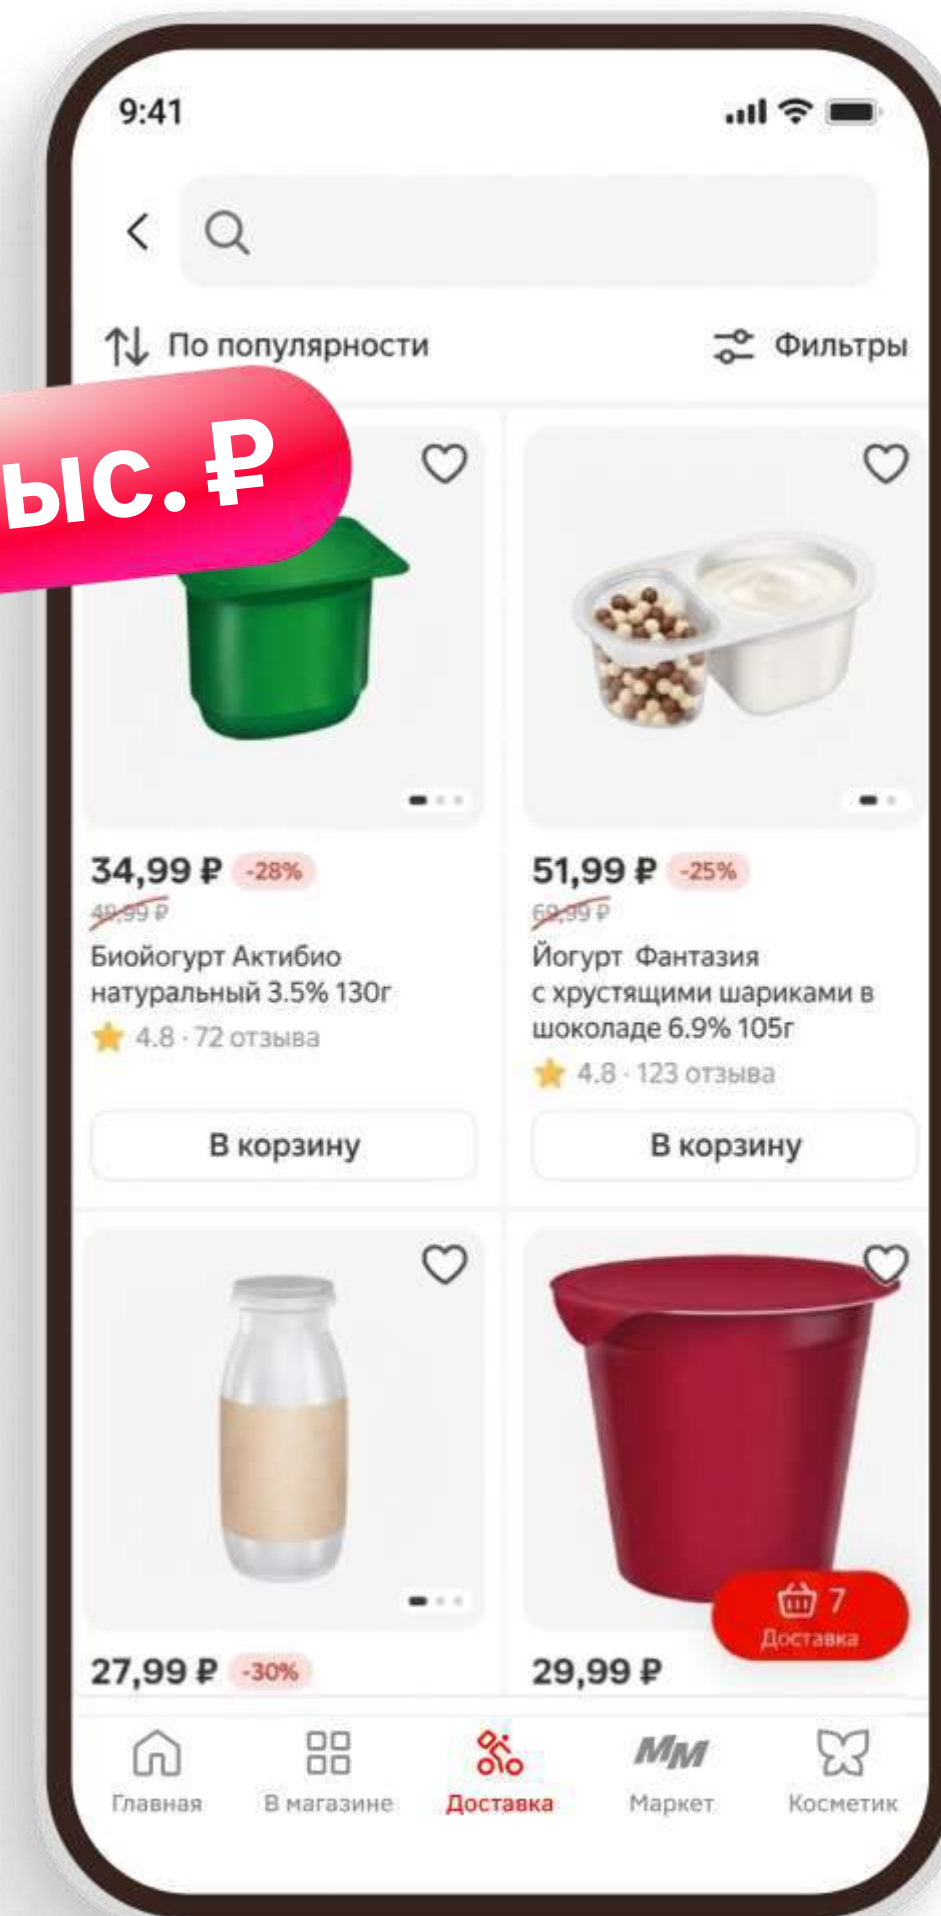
9:41

По популярности

Фильтры

ыс. ₽

34,99 ₽ -28%
49,99 ₽
Биойогурт Актибио натуральный 3.5% 130г
4.8 · 72 отзыва
В корзину

51,99 ₽ -25%
69,99 ₽
Йогурт Фантазия с хрустящими шариками в шоколаде 6.9% 105г
4.8 · 123 отзыва
В корзину

27,99 ₽ -30%

29,99 ₽

7
Доставка

Главная
В магазине
Доставка
Маркет
Косметик